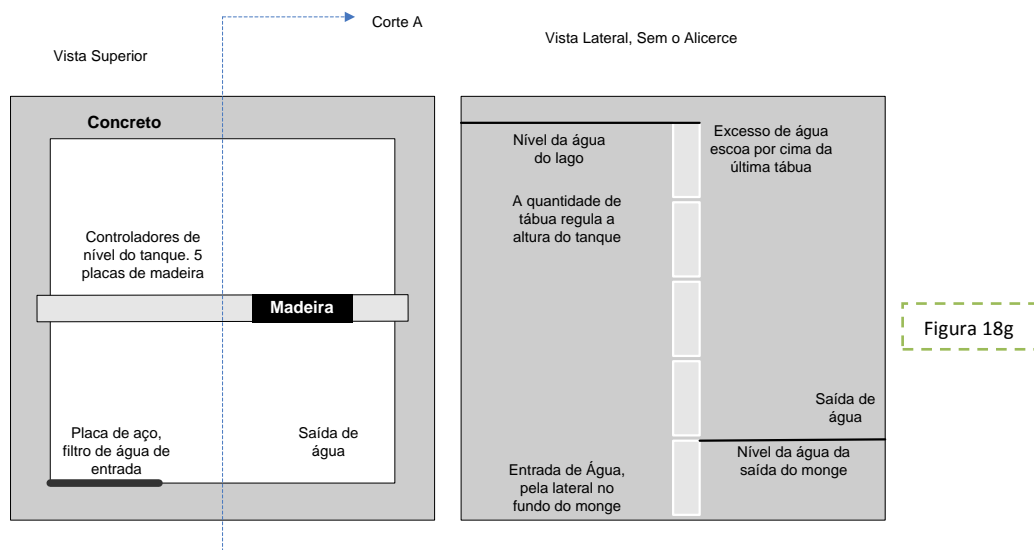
Corte A

Vista Superior

Vista Lateral, Sem o Alicerce

Concreto

Controladores de nível do tanque. 5 placas de madeira

Madeira

Placa de aço, filtro de água de entrada

Saída de água

Nível da água do lago

A quantidade de tábua regula a altura do tanque

Excesso de água escoa por cima da última tábua

Saída de água

Nível da água da saída do monge

Entrada de Água, pela lateral no fundo do monge

Figura 18g